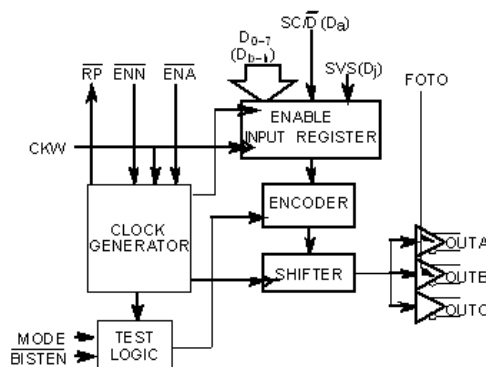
$D_{0-7}$
$(D_{b-i})$
$SC/\overline{D}$ $(D_a)$
SVS$(D_j)$
FOTO
$\overline{RP}$ $\overline{ENN}$ $\overline{ENA}$
ENABLE INPUT REGISTER
CKW
ENCODER
CLOCK GENERATOR
SHIFTER
OUTA
OUTB
OUTC
MODE
$\overline{BISTEN}$
TEST LOGIC